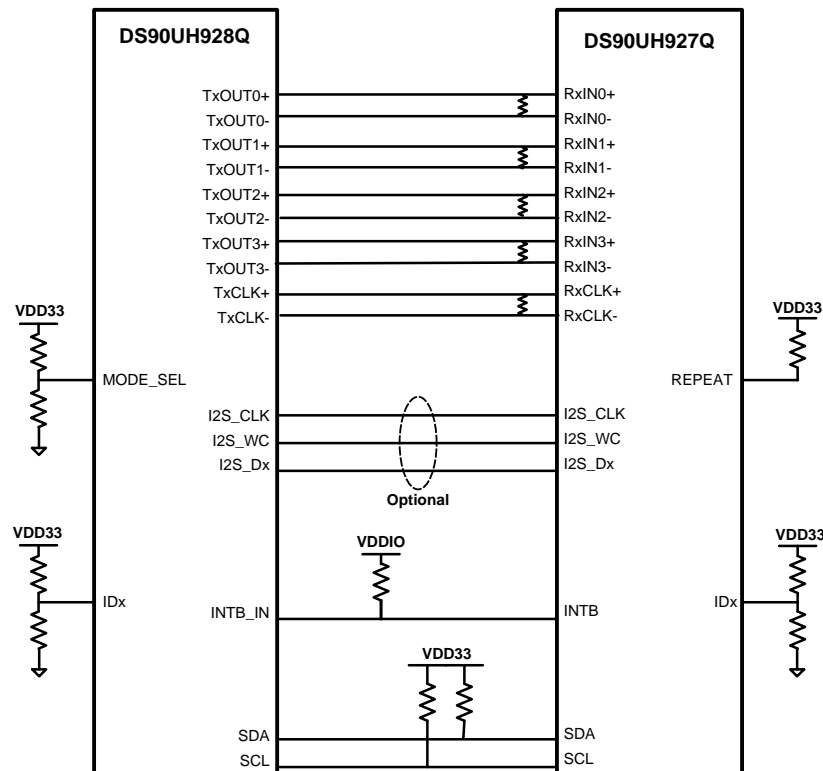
DS90UH928Q

DS90UH927Q

TxOUT0+
TxOUT0-
TxOUT1+
TxOUT1-
TxOUT2+
TxOUT2-
TxOUT3+
TxOUT3-
TxCLK+
TxCLK-

RxIN0+
RxIN0-
RxIN1+
RxIN1-
RxIN2+
RxIN2-
RxIN3+
RxIN3-
RxCLK+
RxCLK-

VDD33
MODE_SEL

VDD33
REPEAT

I2S_CLK
I2S_WC
I2S_Dx

I2S_CLK
I2S_WC
I2S_Dx

Optional

VDD33
IDx

VDDIO
INTB_IN
INTB

VDD33
IDx

VDD33
SDA
SCL
SDA
SCL